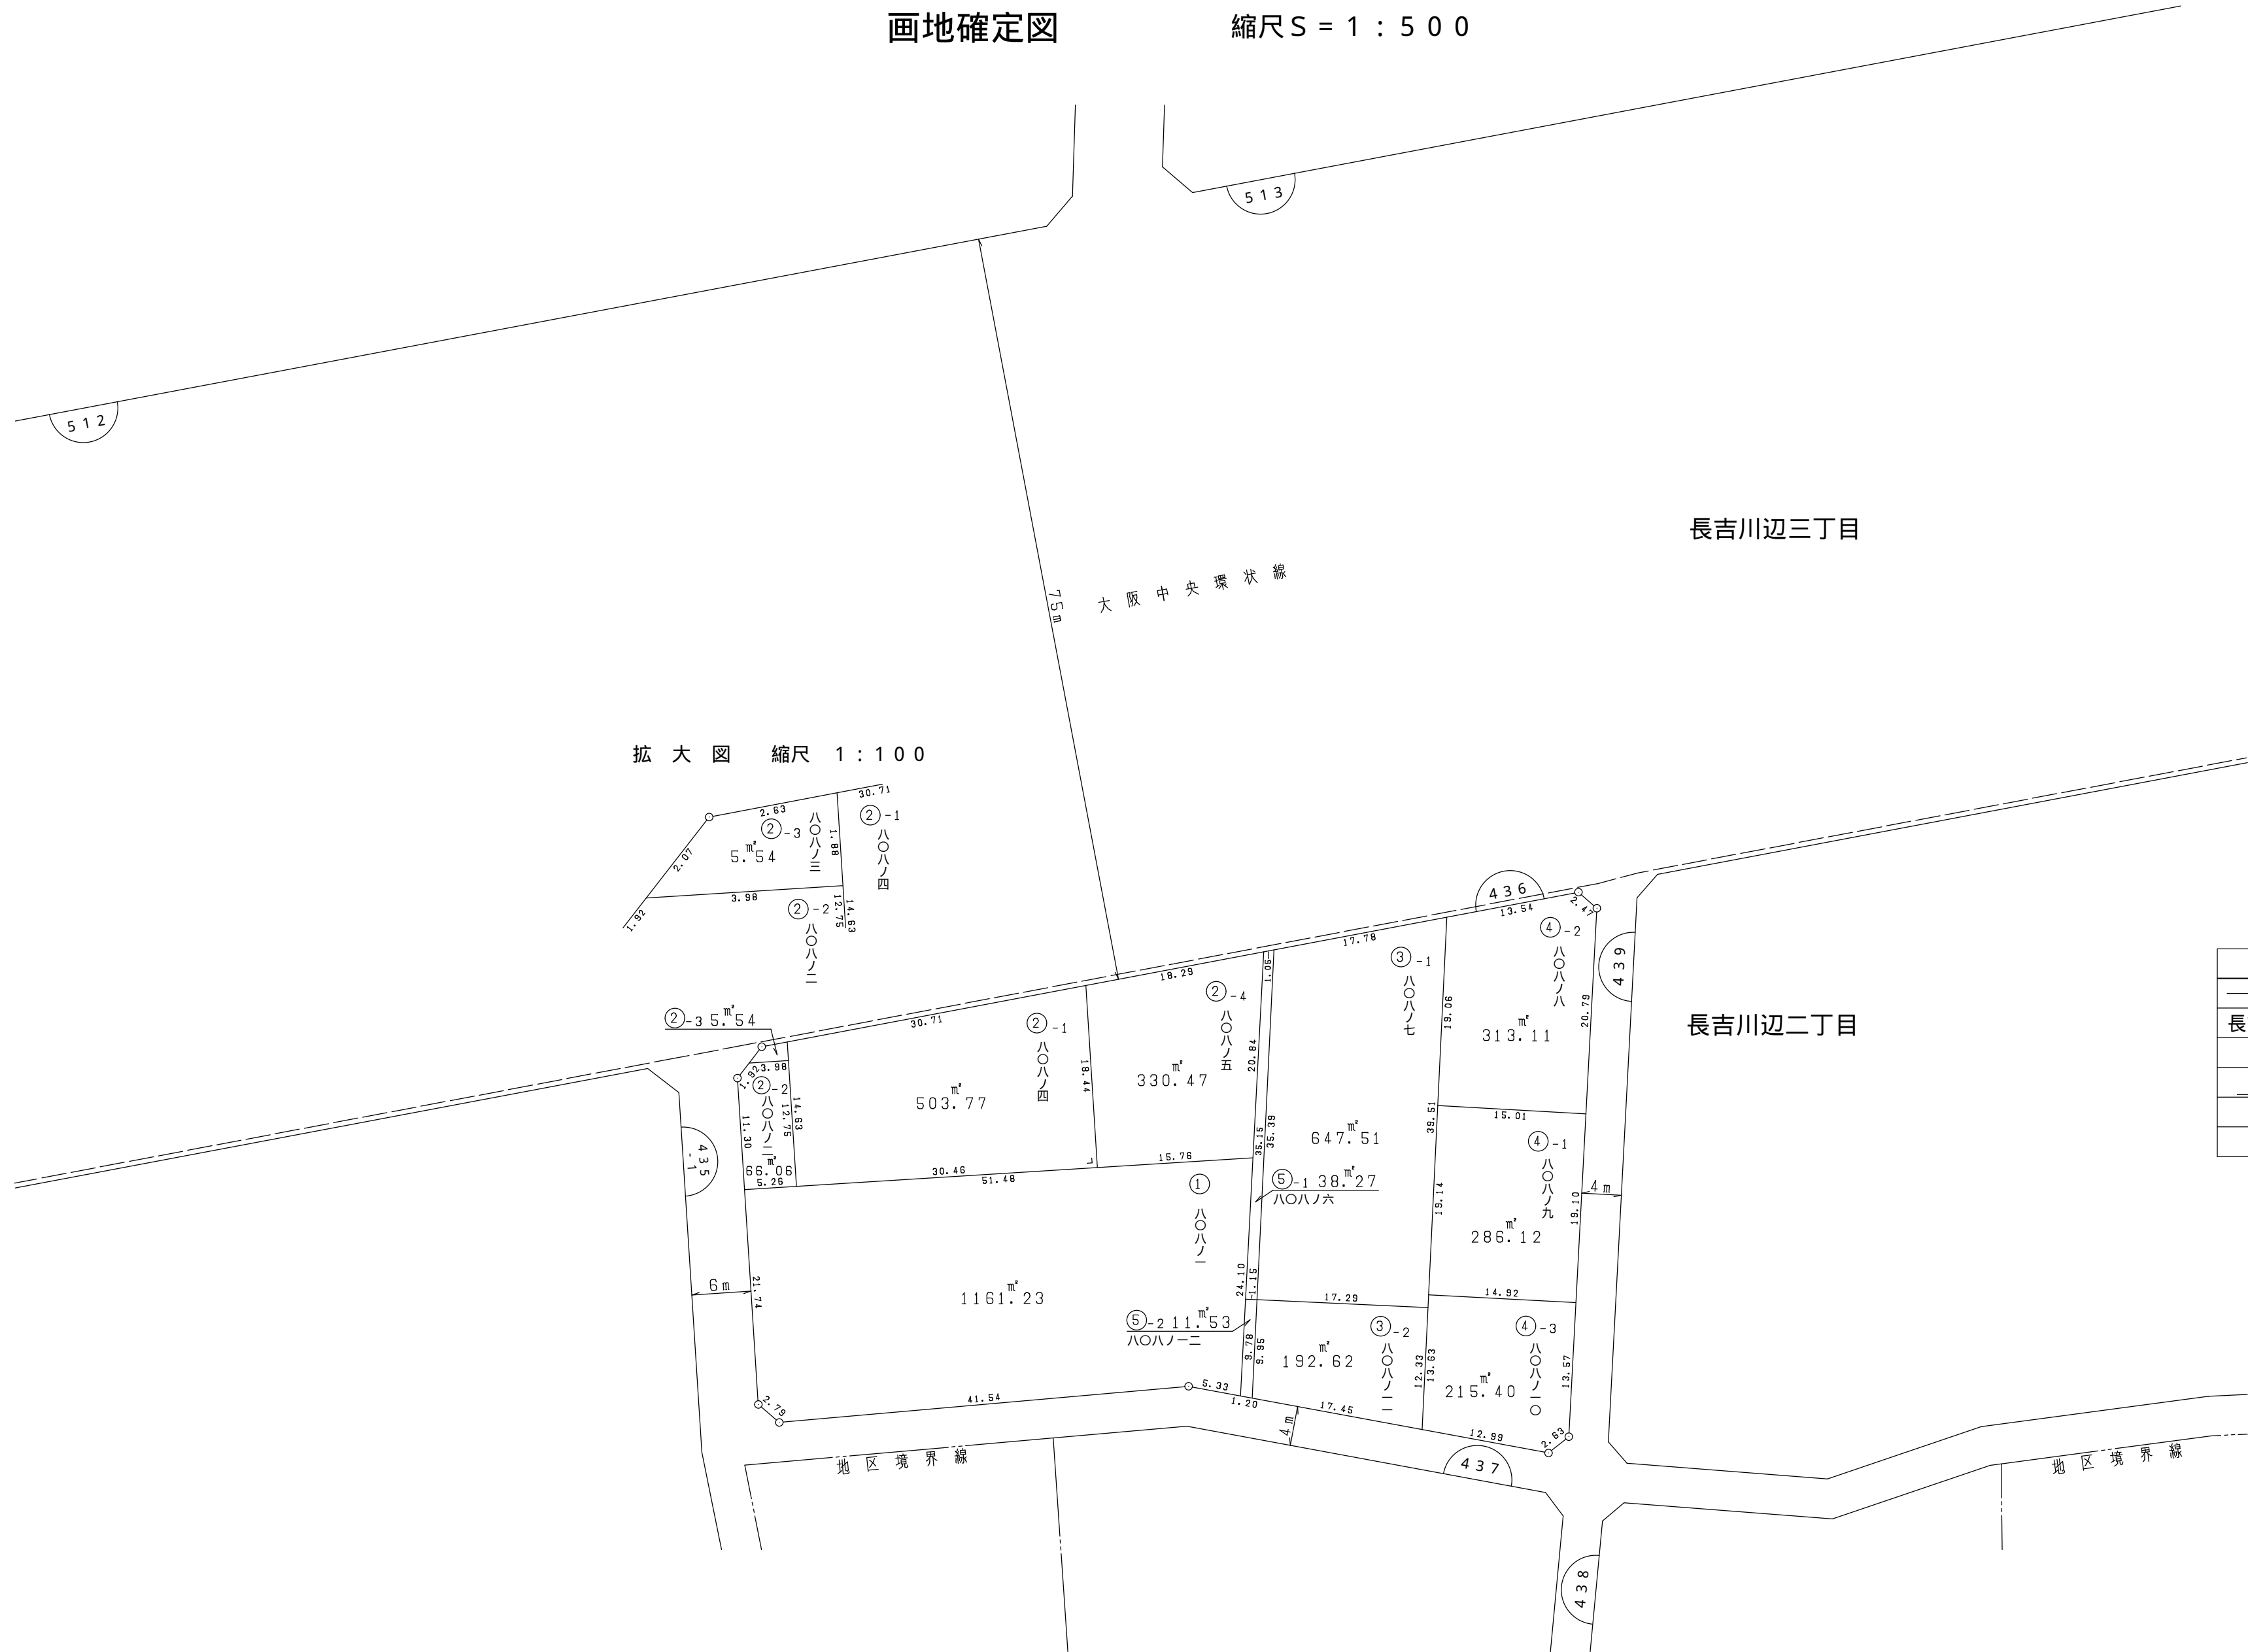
画地確定図　縮尺S＝1：500

513

512

長吉川辺三丁目

75m　大阪中央環状線

拡大図　縮尺　1：100

30.71
2.63
②-3
八〇八ノ三
5.54 ㎡
1.88
②-1
八〇八ノ四
2.07
3.98
1.92
②-2
八〇八ノ二
12.75
14.63

436
13.54
2.47
④-2
八〇八ノ八
439
17.78
③-1
八〇八ノ七
19.06
20.79
313.11 ㎡
長吉川辺二丁目
長
18.29
②-4
八〇八ノ五
1.05
20.84
330.47 ㎡
18.44
②-3 5.54 ㎡
30.71
②-1
八〇八ノ四
503.77 ㎡
1.92
3.98
②-2
八〇八ノ二
66.06 ㎡
11.30
12.75
14.63
5.26
30.46
51.48
15.76
35.15
35.39
647.51 ㎡
39.51
15.01
④-1
八〇八ノ九
286.12 ㎡
19.10
19.14
4m
435-1
①
八〇八ノ一
⑤-1 38.27 ㎡
八〇八ノ六
6m
21.74
1161.23 ㎡
24.10
1.15
17.29
14.92
⑤-2 11.53 ㎡
八〇八ノ一二
③-2
八〇八ノ一一
192.62 ㎡
9.78
9.95
12.33
13.63
④-3
八〇八ノ一〇
215.40 ㎡
13.57
2.79
41.54
5.33
1.20
17.45
12.99
2.63
4m
437
地区境界線
地区境界線
438